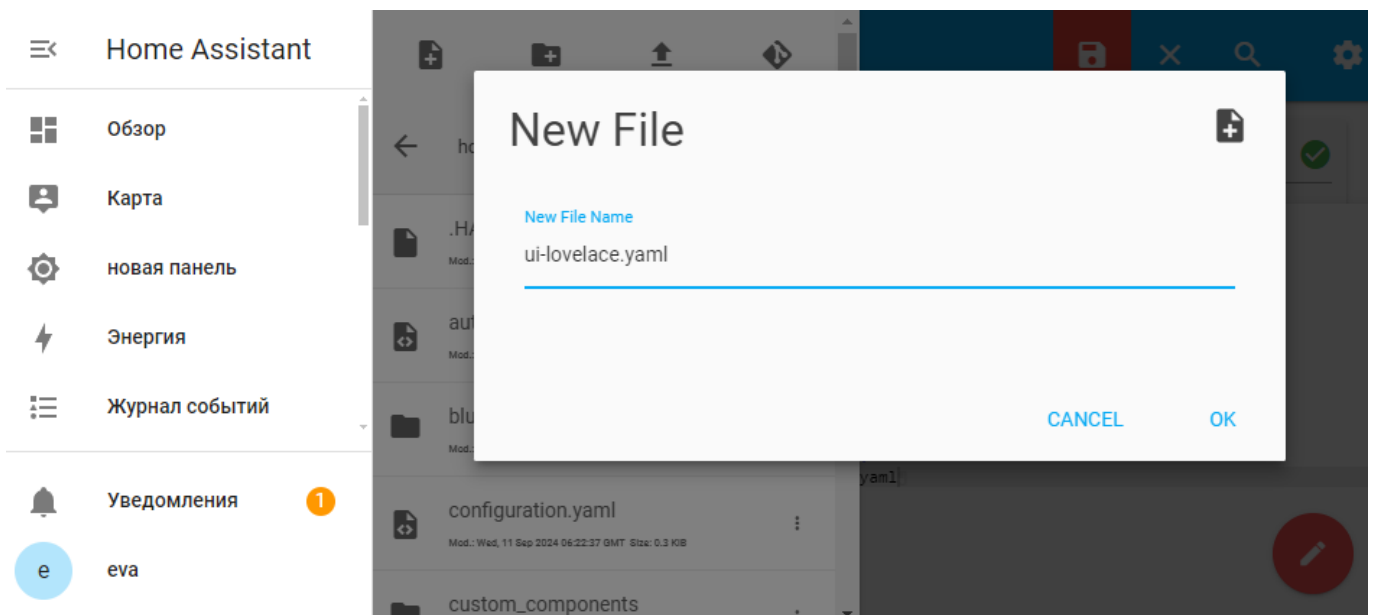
Home Assistant

Обзор

Карта

новая панель

Энергия

Журнал событий

Уведомления 1

e eva

ho

.HA
Mod.:

aut
Mod.:

blu
Mod.:

configuration.yaml
Mod.: Wed, 11 Sep 2024 06:22:37 GMT Size: 0.3 KiB

custom_components

New File

New File Name

ui-lovelace.yaml

CANCEL OK

yaml